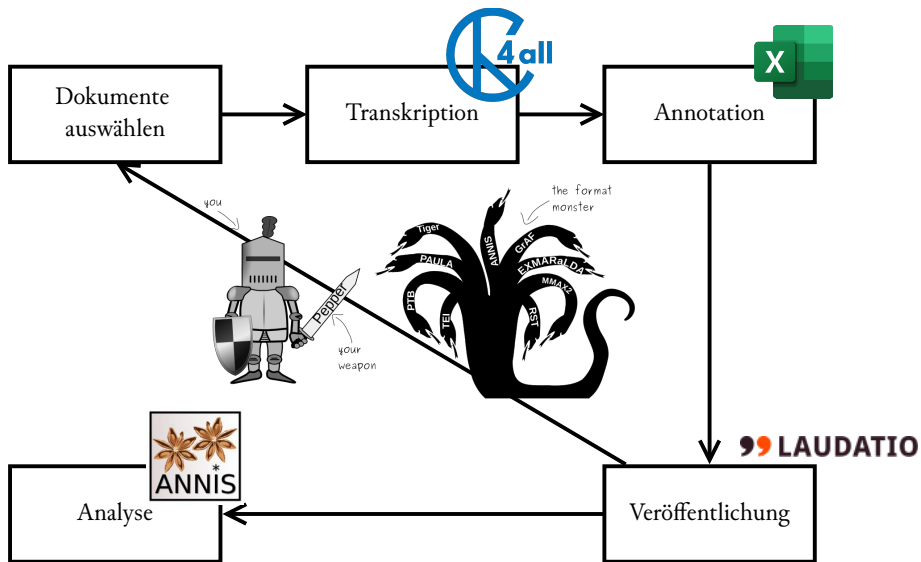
Dokumente auswählen

Transkription

4all

Annotation

X

the format monster

you

Tiger

PAULA

PTB

TEI

ANNIS

GrAF

EXMARaLDA

MMAX2

RST

Pepper

your weapon

LAUDATIO

ANNIS

Analyse

Veröffentlichung